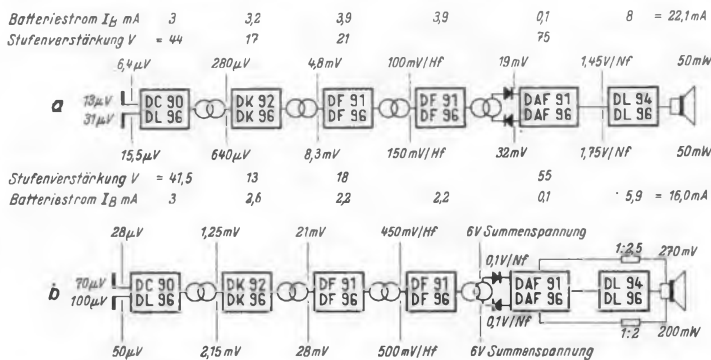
Batteriestrom $I_B$ mA 3 3,2 3,9 3,9 0,1 8 = 22,1 mA
Stufenverstärkung V = 44 17 21 75

6,4µV 280µV 4,8mV 100mV/Hf 19mV 1,45V/Nf 50mW

a 13µV 31µV DC 90 DL 96 DK 92 DK 96 DF 91 DF 96 DF 91 DF 96 DAF 91 DAF 96 DL 94 DL 96

15,5µV 640µV 8,3mV 150mV/Hf 32mV 1,75V/Nf 50mW

Stufenverstärkung V = 41,5 13 18 55
Batteriestrom $I_B$ mA 3 2,6 2,2 2,2 0,1 5,9 = 16,0 mA

28µV 1,25mV 21mV 450mV/Hf 6V Summenspannung

0,1V/Nf 1:2,5 270mW

b 70µV 100µV DC 90 DL 96 DK 92 DK 96 DF 91 DF 96 DF 91 DF 96 DAF 91 DAF 96 DL 94 DL 96

0,1V/Nf 1:2 200mW

50µV 2,15mV 28mV 500mV/Hf 6V Summenspannung